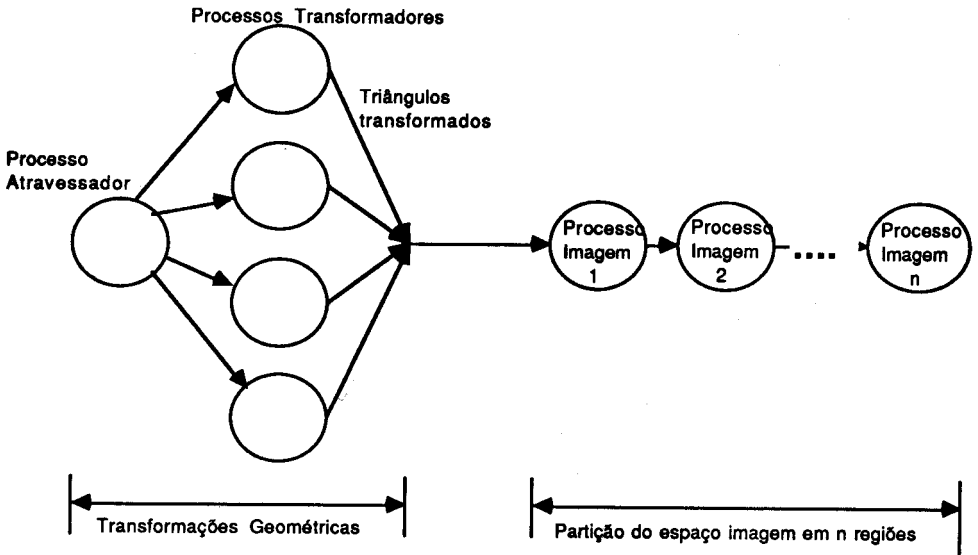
Processos Transformadores

Triângulos transformados

Processo Atravessador

Processo Imagem 1

Processo Imagem 2

....

Processo Imagem n

Transformações Geométricas

Partição do espaço imagem em n regiões